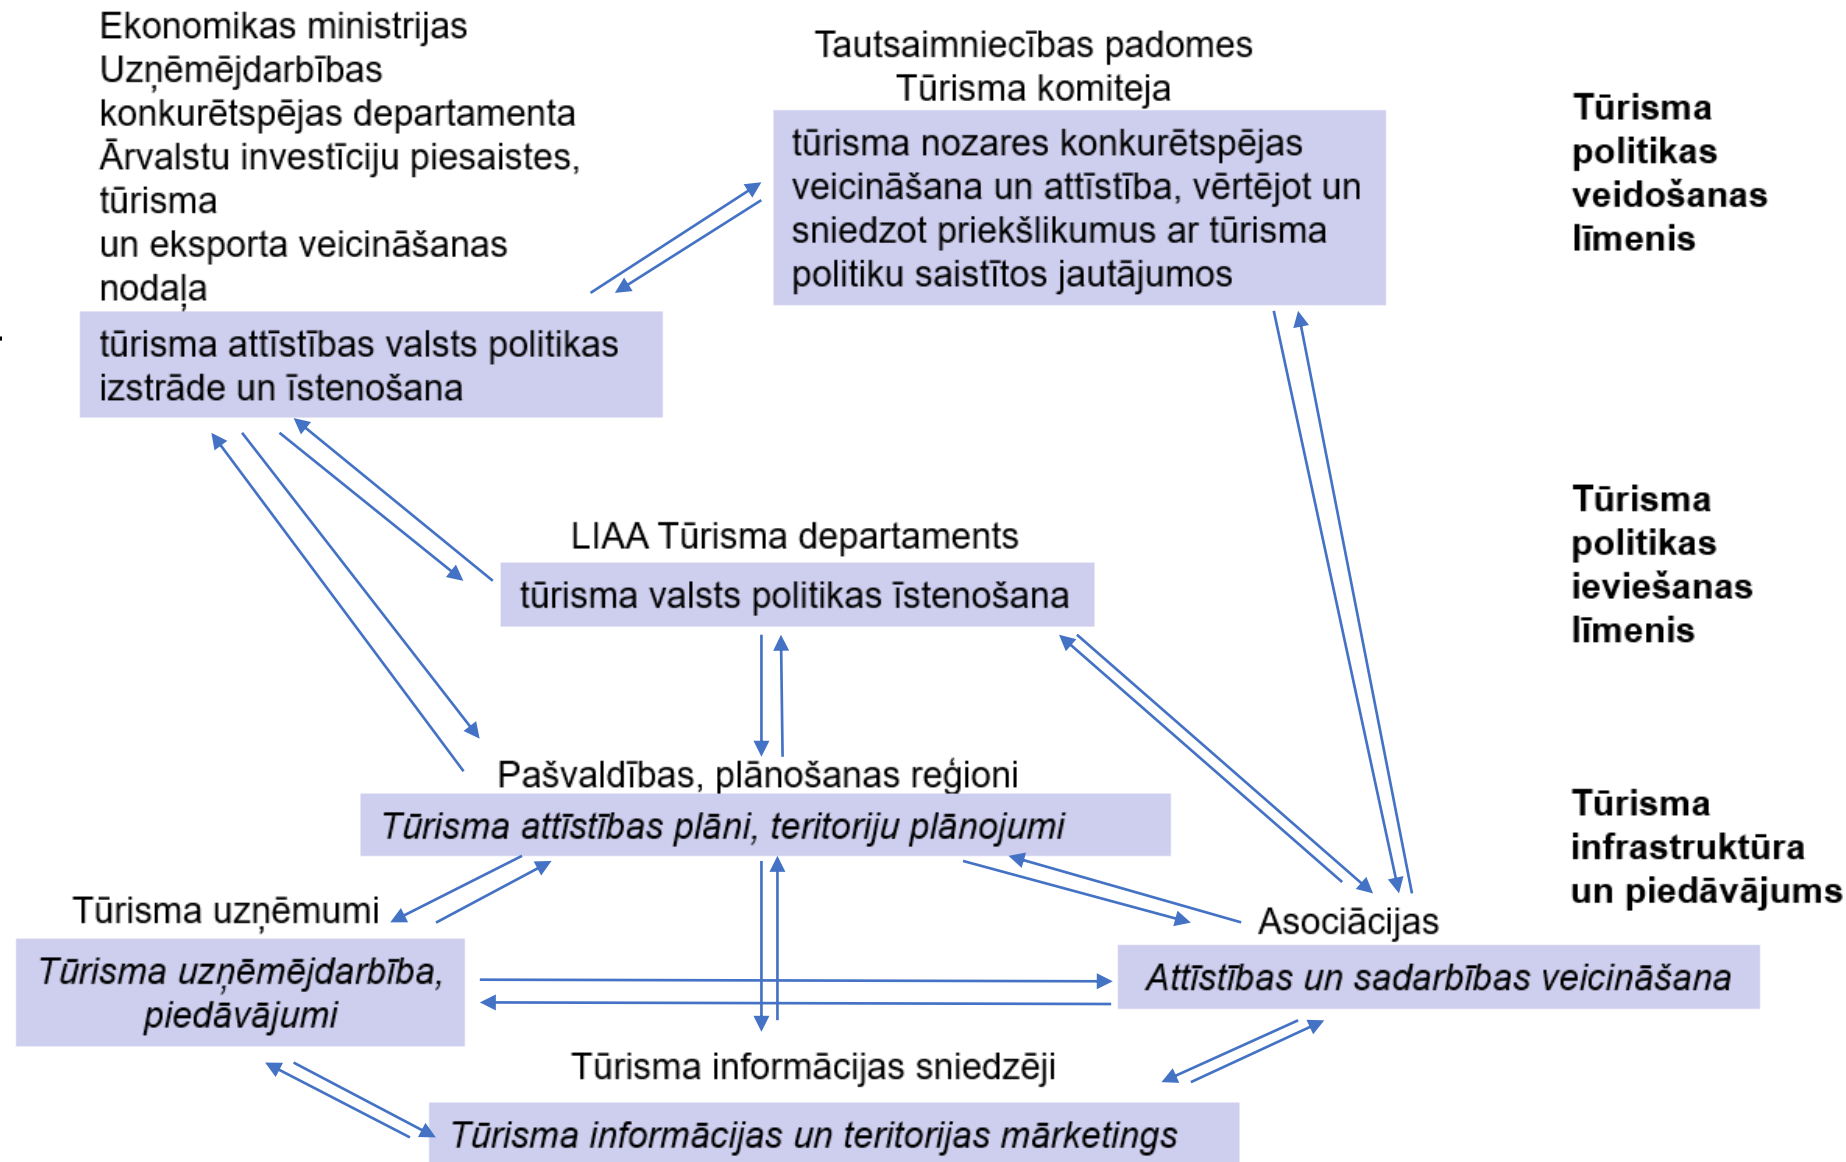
Ekonomikas ministrijas Uzņēmējdarbības konkurētspējas departamenta Ārvalstu investīciju piesaistes, tūrisma un eksporta veicināšanas nodaļa

tūrisma attīstības valsts politikas izstrāde un īstenošana

Tautsaimniecības padomes Tūrisma komiteja

tūrisma nozares konkurētspējas veicināšana un attīstība, vērtējot un sniedzot priekšlikumus ar tūrisma politiku saistītos jautājumos

Tūrisma politikas veidošanas līmenis

LIAA Tūrisma departaments

tūrisma valsts politikas īstenošana

Tūrisma politikas ieviešanas līmenis

Pašvaldības, plānošanas reģioni

*Tūrisma attīstības plāni, teritoriju plānojumi*

Tūrisma infrastruktūra un piedāvājums

Tūrisma uzņēmumi

*Tūrisma uzņēmējdarbība, piedāvājumi*

Asociācijas

*Attīstības un sadarbības veicināšana*

Tūrisma informācijas sniedzēji

*Tūrisma informācijas un teritorijas mārketings*